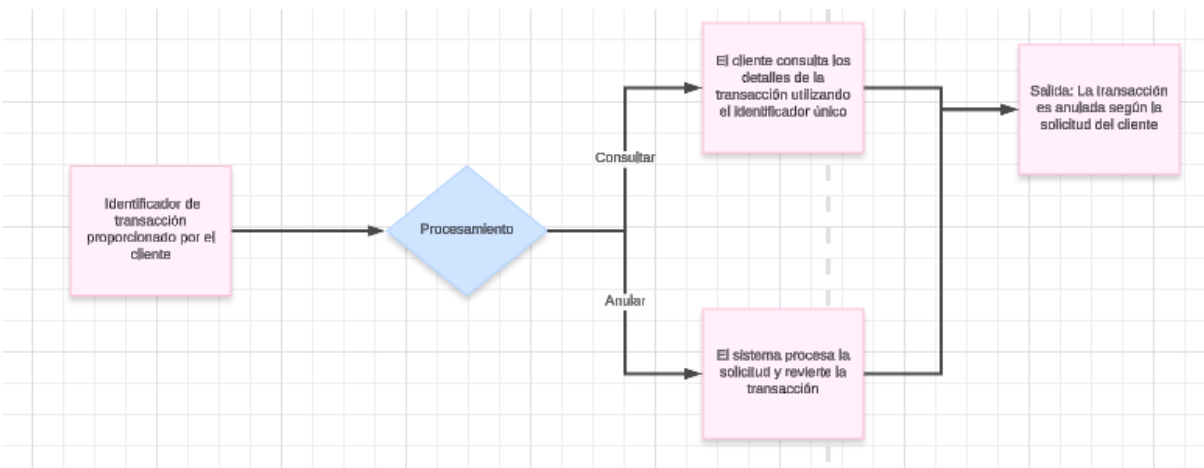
Identificador de transacción proporcionado por el cliente

Procesamiento

Consultar

Anular

El cliente consulta los detalles de la transacción utilizando el identificador único

El sistema procesa la solicitud y revierte la transacción

Salida: La transacción es anulada según la solicitud del cliente